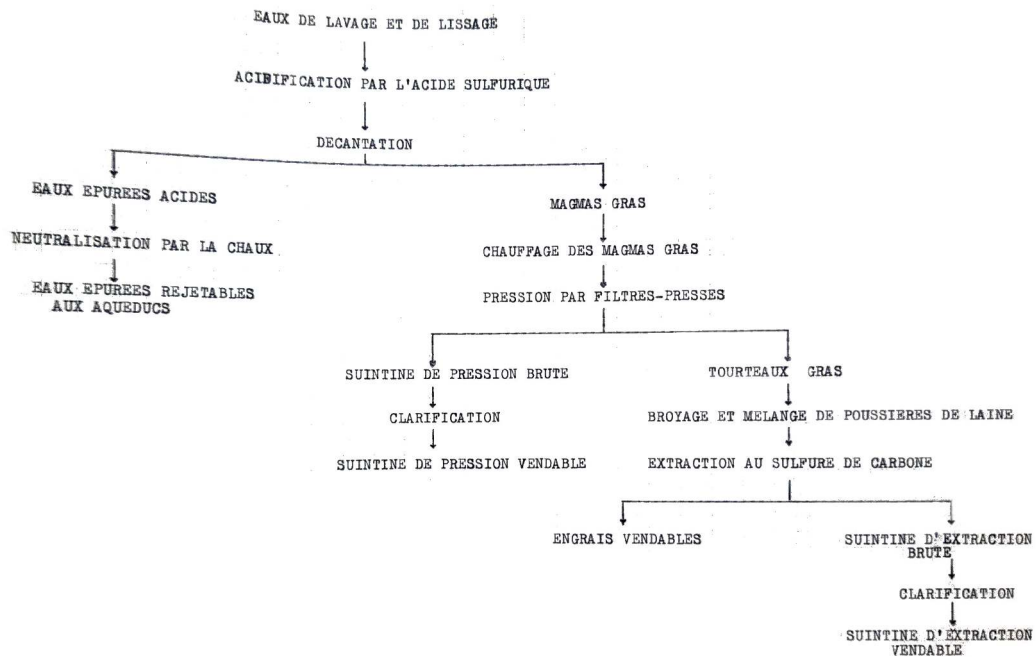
EAUX DE LAVAGE ET DE LISSAGE

ACIBIFICATION PAR L'ACIDE SULFURIQUE

DECANTATION

EAUX EPUREES ACIDES

NEUTRALISATION PAR LA CHAUX

EAUX EPUREES REJETABLES AUX AQUEDUCS

MAGMAS GRAS

CHAUFFAGE DES MAGMAS GRAS

PRESSION PAR FILTRES-PRESSES

SUINTINE DE PRESSION BRUTE

CLARIFICATION

SUINTINE DE PRESSION VENDABLE

TOURTEAUX GRAS

BROYAGE ET MELANGE DE POUSSIERES DE LAINE

EXTRACTION AU SULFURE DE CARBONE

ENGRAIS VENDABLES

SUINTINE D'EXTRACTION BRUTE

CLARIFICATION

SUINTINE D'EXTRACTION VENDABLE